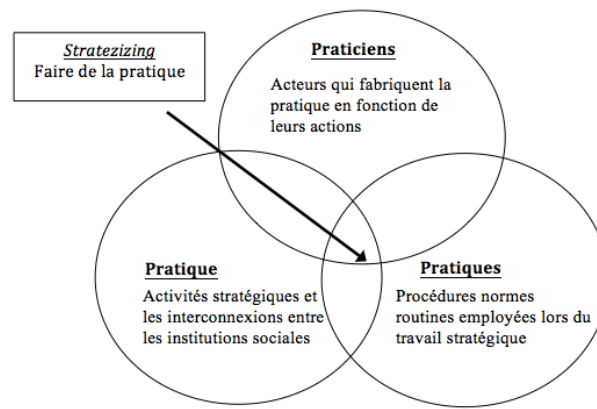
Stratezizing
Faire de la pratique

Praticiens

Acteurs qui fabriquent la pratique en fonction de leurs actions

Pratique

Activités stratégiques et les interconnexions entre les institutions sociales

Pratiques

Procédures normes routines employées lors du travail stratégique